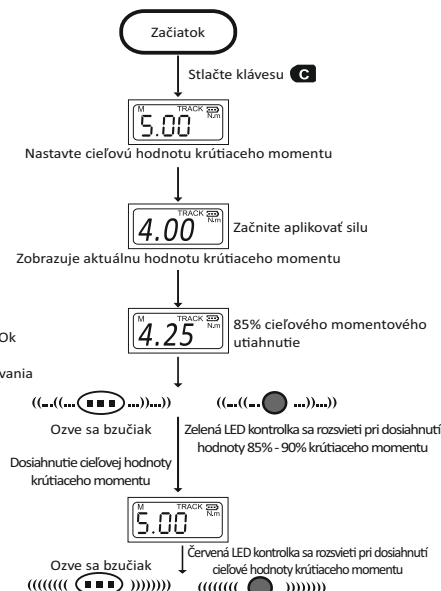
Začiatok

Stlačte klávesu C

M TRACK N.m
5.00

Nastavte cieľovú hodnotu krútiaceho momentu

TRACK N.m
4.00

Začnite aplikovať silu

Zobrazuje aktuálnu hodnotu krútiaceho momentu

Ok

vania

M TRACK N.m
4.25

85% cieľového momentového utiahnutie

Ozve sa bzučiak

Zelená LED kontrolka sa rozsvieti pri dosiahnutí hodnoty 85% - 90% krútiaceho momentu

Dosiahnutie cieľovej hodnoty krútiaceho momentu

M TRACK N.m
5.00

Ozve sa bzučiak

Červená LED kontrolka sa rozsvieti pri dosiahnutí cieľové hodnoty krútiaceho momentu